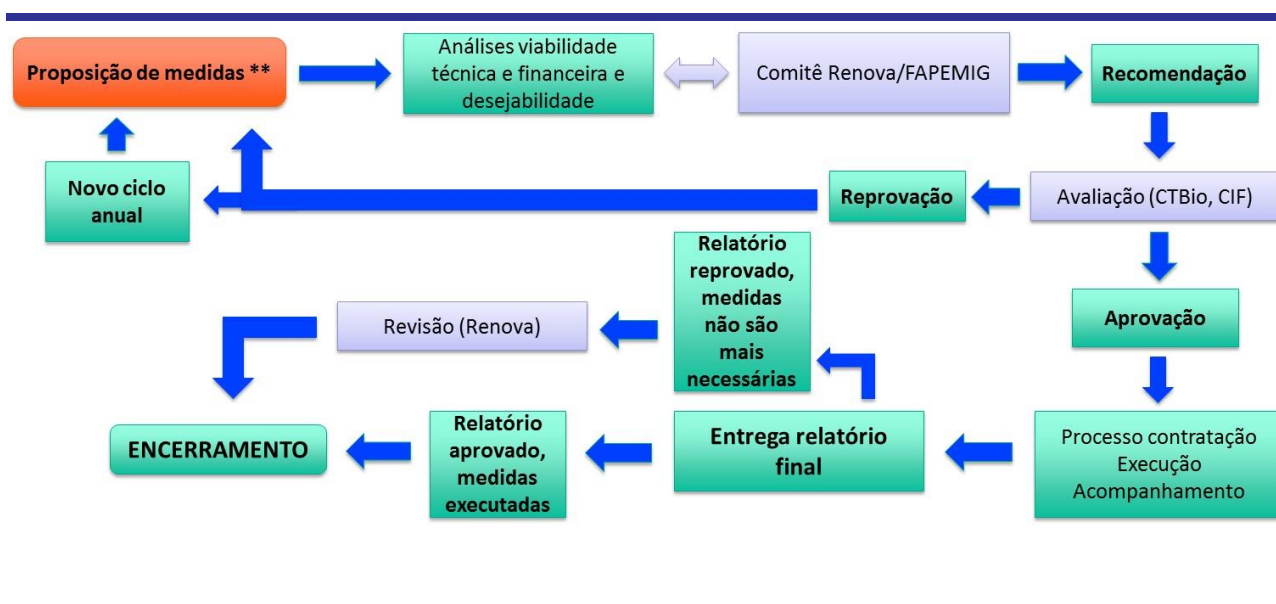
Proposição de medidas **

Análises viabilidade técnica e financeira e desejabilidade

Comitê Renova/FAPEMIG

Recomendação

Novo ciclo anual

Reprovação

Avaliação (CTBio, CIF)

Relatório reprovado, medidas não são mais necessárias

Revisão (Renova)

Aprovação

ENCERRAMENTO

Relatório aprovado, medidas executadas

Entrega relatório final

Processo contratação
Execução
Acompanhamento